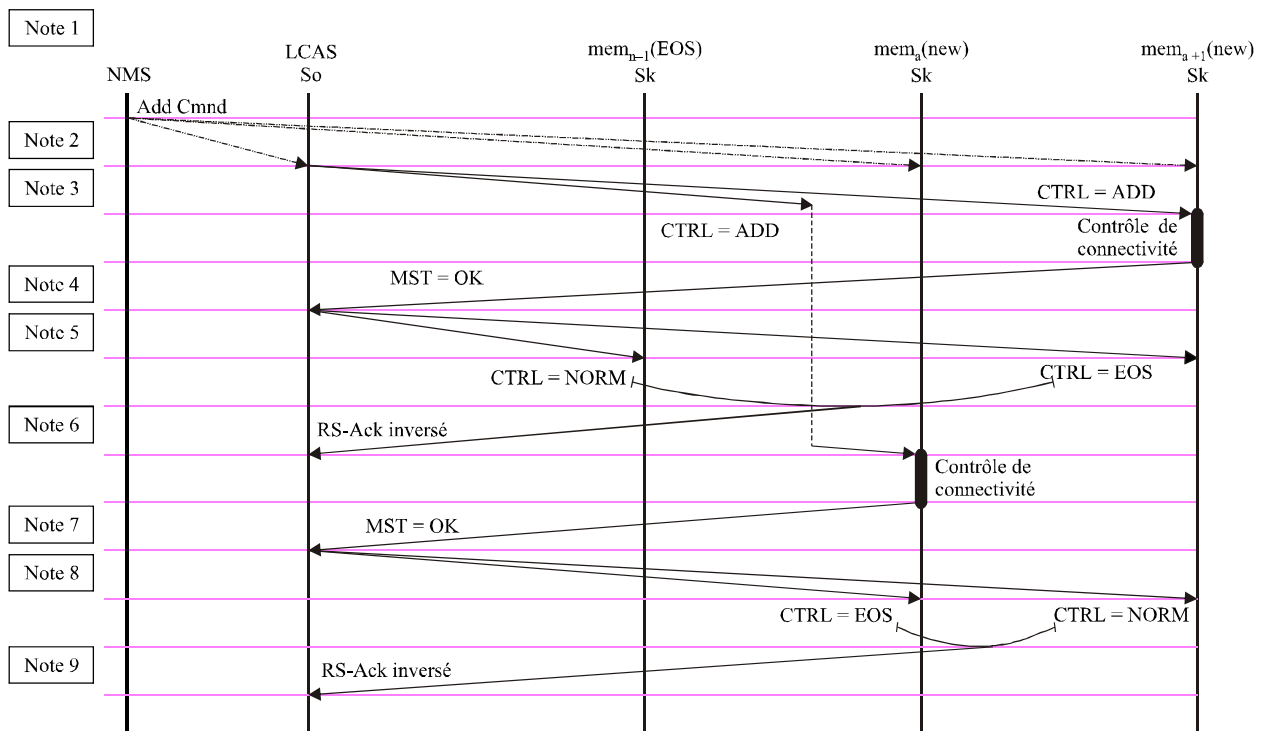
Note 1

NMS

LCAS
So

$mem_{n-1}$(EOS)
Sk

$mem_a$(new)
Sk

$mem_{a+1}$(new)
Sk

Add Cmnd

Note 2

Note 3

CTRL = ADD

CTRL = ADD

Contrôle de connectivité

Note 4

MST = OK

Note 5

CTRL = NORM

CTRL = EOS

Note 6

RS-Ack inversé

Contrôle de connectivité

Note 7

MST = OK

Note 8

CTRL = EOS

CTRL = NORM

Note 9

RS-Ack inversé